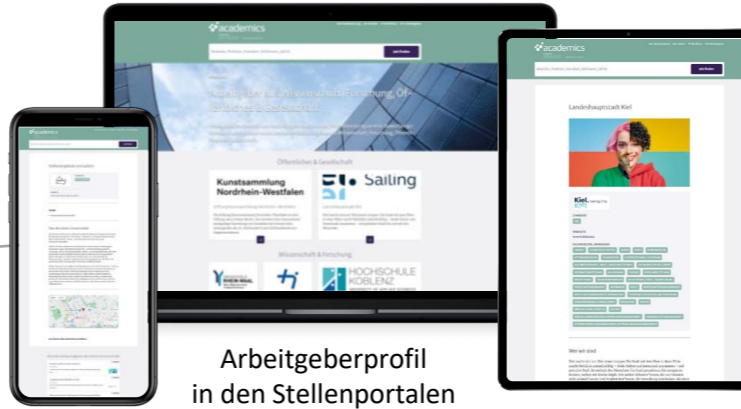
academics

Jetzt finden

Öffentliches & Gesellschaft

Kunstsammlung Nordrhein-Westfalen

Sailing

Wissenschaft & Forschung

HOCHSCHULE KOBLENZ

academics

Landeshauptstadt Kiel

Kiel

Wer wir sind

academics

Arbeitgeberprofil
in den Stellenportalen